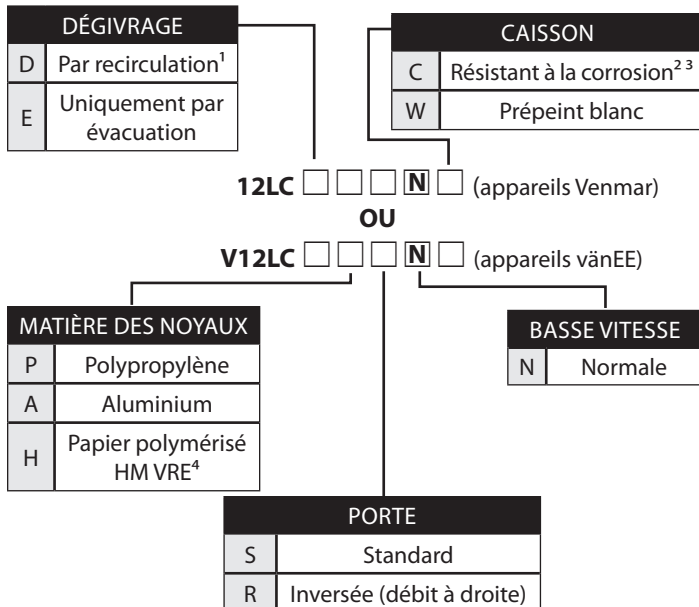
| DÉGIVRAGE | |
|---|---|
| D | Par recirculation$^1$ |
| E | Uniquement par évacuation |

| CAISSON | |
|---|---|
| C | Résistant à la corrosion$^{2\ 3}$ |
| W | Prépeint blanc |

12LC □ □ □ N □ (appareils Venmar)

OU

V12LC □ □ □ N □ (appareils vänEE)

| MATIÈRE DES NOYAUX | |
|---|---|
| P | Polypropylène |
| A | Aluminium |
| H | Papier polymérisé HM VRE$^4$ |

| BASSE VITESSE | |
|---|---|
| N | Normale |

| PORTE | |
|---|---|
| S | Standard |
| R | Inversée (débit à droite) |